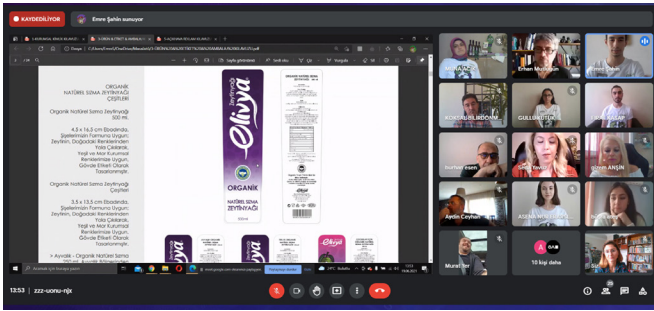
KAYDEDİLİYOR

Emre Şahin sunuyor

ORGANİK NATÜREL SIZMA ZEYTİNYAĞI ÇEŞİTLERİ

Organik Natürel Sızma Zeytinyağı 500 ml.

4,5 x 16,5 cm Ebadında, Şişelerimizin Formuna Uygun, Zeytinin, Doğadaki Renklerinden Yola Çıkılarak, Yeşil ve Mor Kurumsal Renklerimize Uygun, Gövde Etiketi Olarak Tasarlanmıştır.

Organik Natürel Sızma Zeytinyağı Çeşitleri

3,5 x 13,5 cm Ebadında, Şişelerimizin Formuna Uygun, Zeytinin, Doğadaki Renklerinden Yola Çıkılarak, Yeşil ve Mor Kurumsal Renklerimize Uygun, Gövde Etiketi Olarak Tasarlanmıştır.

> Ayvalık - Organik Natürel Sızma

Zeytinyağı

Elivya

ORGANİK

NATÜREL SIZMA ZEYTİNYAĞI

Erhan Muştu

KORKMAZ YILDIRIM

GULLU ERTÜRK

Aydın Ceyhan

Murat Ter

10 kişi daha

13:53 | zzz-uonu-njx